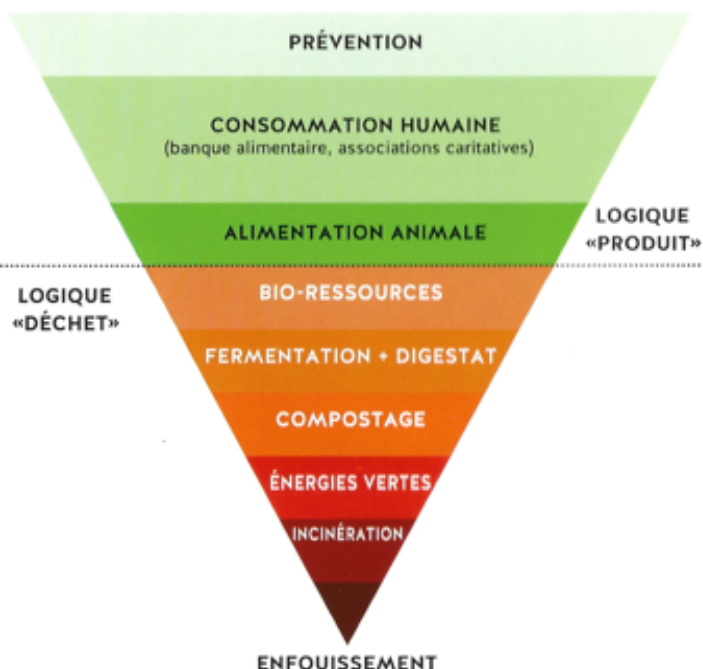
PRÉVENTION

CONSOMMATION HUMAINE
(banque alimentaire, associations caritatives)

ALIMENTATION ANIMALE

LOGIQUE «PRODUIT»

LOGIQUE «DÉCHET»

BIO-RESSOURCES

FERMENTATION + DIGESTAT

COMPOSTAGE

ÉNERGIES VERTES

INCINÉRATION

ENFOUISSEMENT